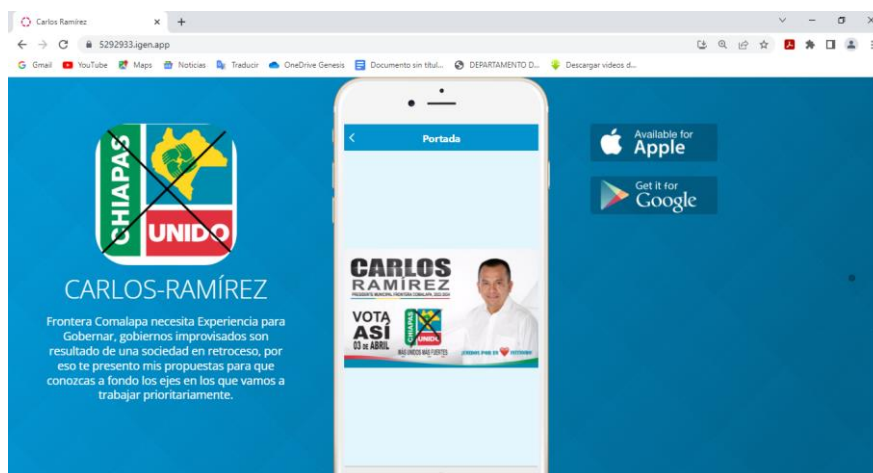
Carlos Ramírez

5292933.igen.app

Gmail YouTube Maps Noticias Traducir OneDrive Genesis Documento sin títul... DEPARTAMENTO D... Descargar videos d...

CHIAPAS UNIDO

CARLOS-RAMÍREZ

Frontera Comalapa necesita Experiencia para Gobernar, gobiernos improvisados son resultado de una sociedad en retroceso, por eso te presento mis propuestas para que conozcas a fondo los ejes en los que vamos a trabajar prioritariamente.

Portada

CARLOS RAMÍREZ

PRESIDENTE MUNICIPAL FRONTERA COMALAPA 2022-2024

VOTA ASÍ 03 DE ABRIL

CHIAPAS UNIDO

MÁS UNIDOS MÁS FUERTES

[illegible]

Available for Apple

Get it for Google